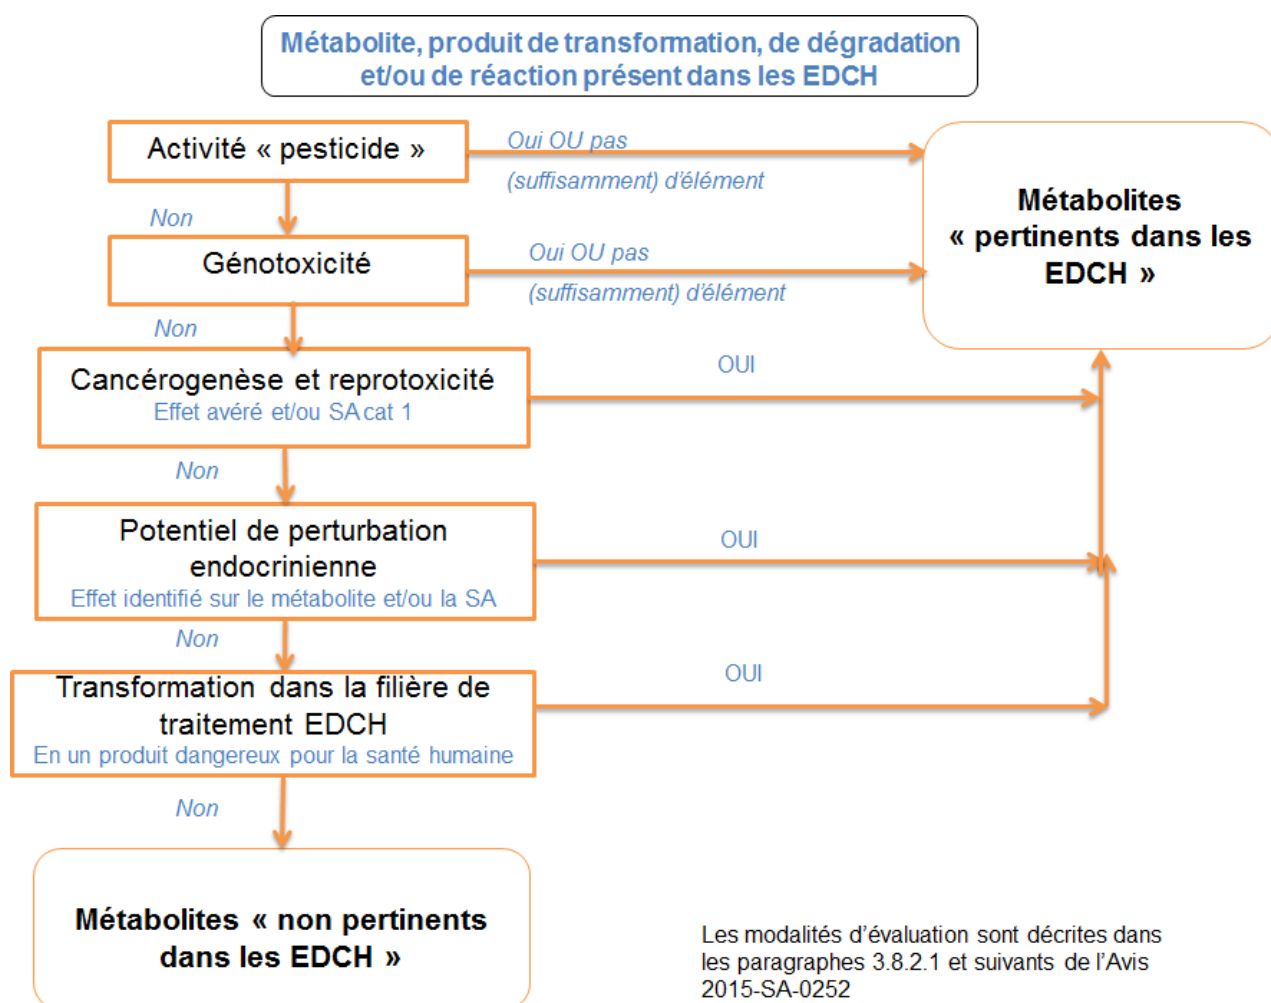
Métabolite, produit de transformation, de dégradation et/ou de réaction présent dans les EDCH

Activité « pesticide »

Oui OU pas (suffisamment) d'élément

Métabolites « pertinents dans les EDCH »

Non

Génotoxicité

Oui OU pas (suffisamment) d'élément

Non

Cancérogenèse et reprotoxicité
Effet avéré et/ou SA cat 1

OUI

Non

Potentiel de perturbation endocrinienne
Effet identifié sur le métabolite et/ou la SA

OUI

Non

Transformation dans la filière de traitement EDCH
En un produit dangereux pour la santé humaine

OUI

Non

Métabolites « non pertinents dans les EDCH »

Les modalités d'évaluation sont décrites dans les paragraphes 3.8.2.1 et suivants de l'Avis 2015-SA-0252